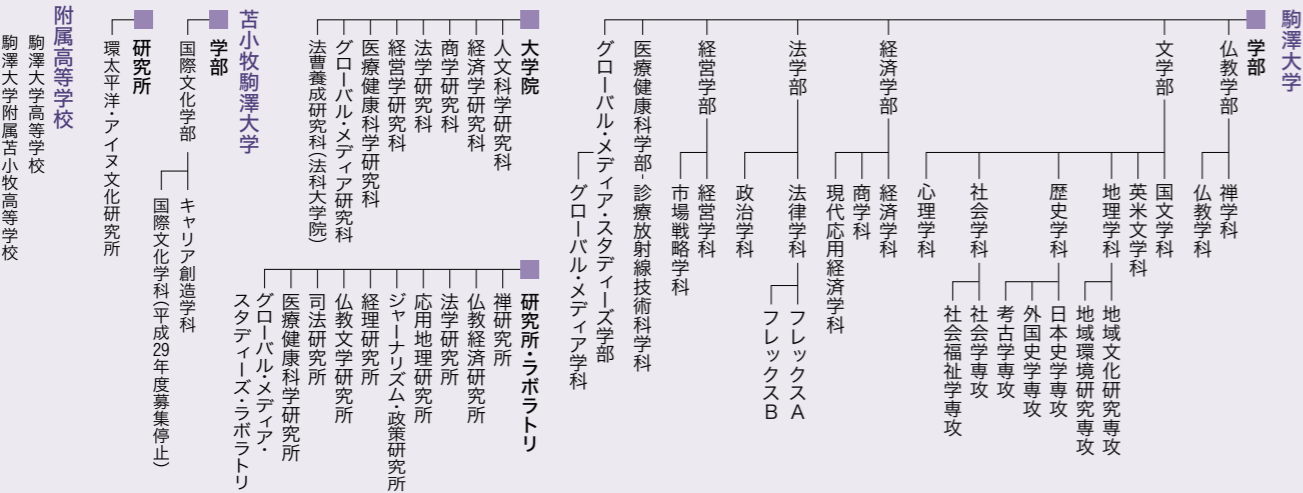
駒澤大学

学部

仏教学部
禅学科
仏教学科

文学部
国文学科
英米文学科
地理学科
地域文化研究専攻
地域環境研究専攻
歴史学科
日本史学専攻
外国史学専攻
考古学専攻
社会学科
社会学専攻
社会福祉学専攻
心理学科

経済学部
経済学科
商学科
現代応用経済学科

法学部
法律学科
フレックスA
フレックスB
政治学科

経営学部
経営学科
市場戦略学科

医療健康科学部・診療放射線技術科学科

グローバル・メディア・スタディーズ学部
グローバル・メディア学科

大学院
人文科学研究科
経済学研究科
商学研究科
法学研究科
経営学研究科
医療健康科学研究科
グローバル・メディア研究科
法曹養成研究科(法科大学院)

研究所・ラボラトリ
禅研究所
仏教経済研究所
法学研究所
応用地理研究所
ジャーナリズム・政策研究所
経理研究所
仏教文学研究所
司法研究所
医療健康科学研究所
グローバル・メディア・スタディーズ・ラボラトリ

苫小牧駒澤大学

学部
国際文化学部
キャリア創造学科
国際文化学科(平成29年度募集停止)

研究所
環太平洋・アイヌ文化研究所

附属高等学校
駒澤大学高等学校
駒澤大学附属苫小牧高等学校